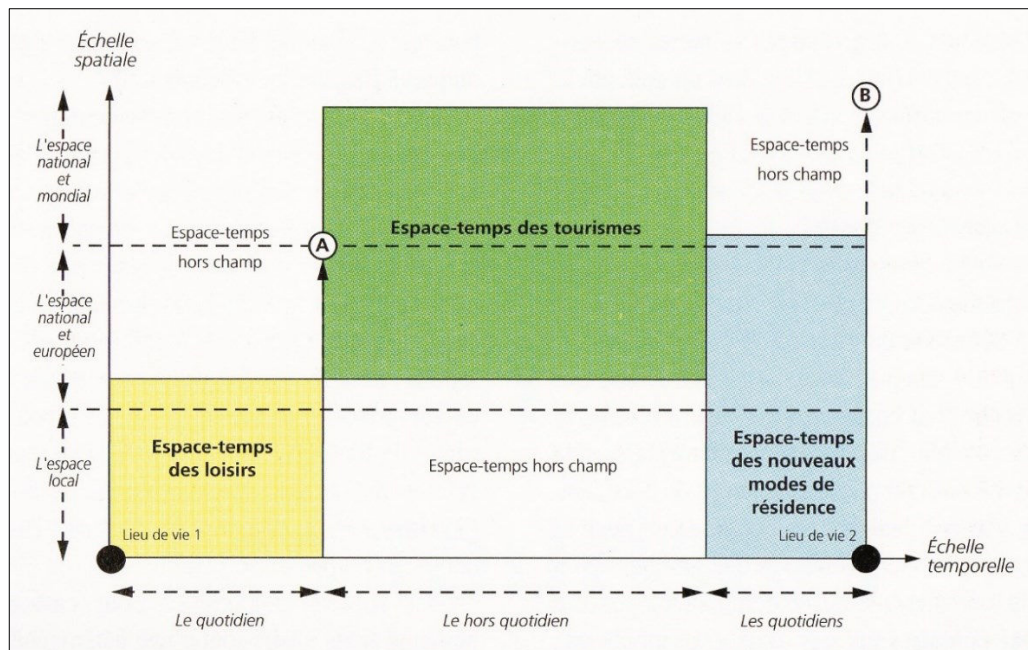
Échelle spatiale

L'espace national et mondial

L'espace national et européen

L'espace local

Espace-temps hors champ

A

Espace-temps des tourismes

B

Espace-temps hors champ

Espace-temps des loisirs

Espace-temps hors champ

Espace-temps des nouveaux modes de résidence

Lieu de vie 1

Lieu de vie 2

Échelle temporelle

Le quotidien

Le hors quotidien

Les quotidiens